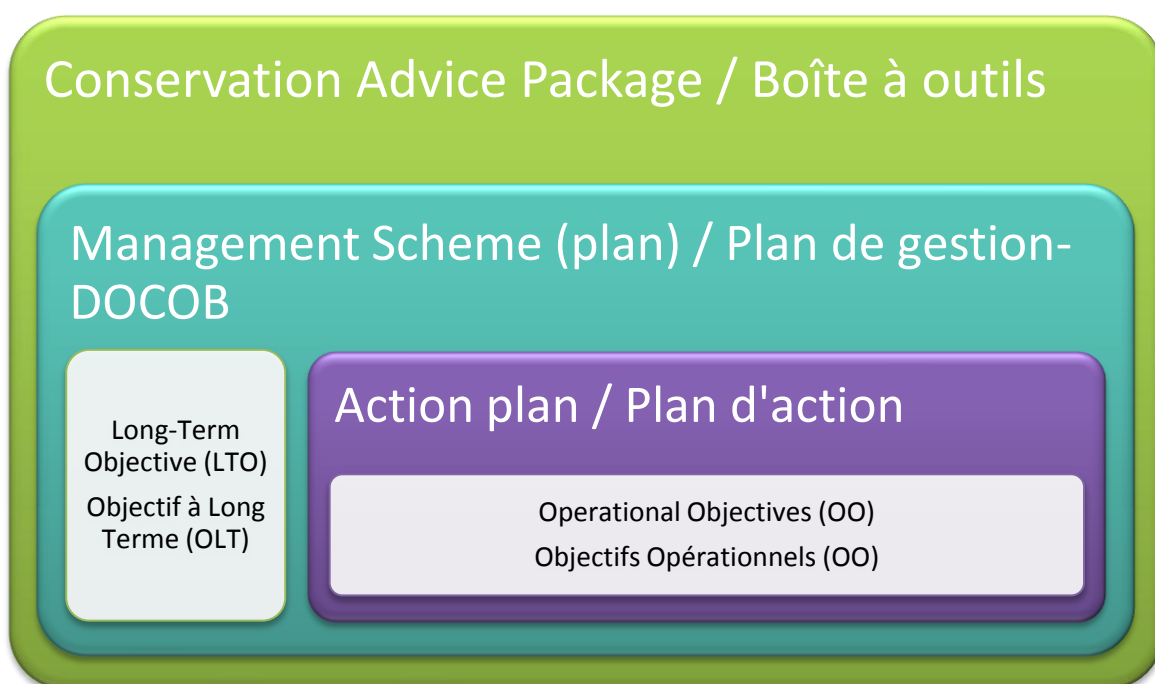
Conservation Advice Package / Boîte à outils

Management Scheme (plan) / Plan de gestion-DOCOB

Long-Term Objective (LTO)

Objectif à Long Terme (OLT)

Action plan / Plan d'action

Operational Objectives (OO)

Objectifs Opérationnels (OO)